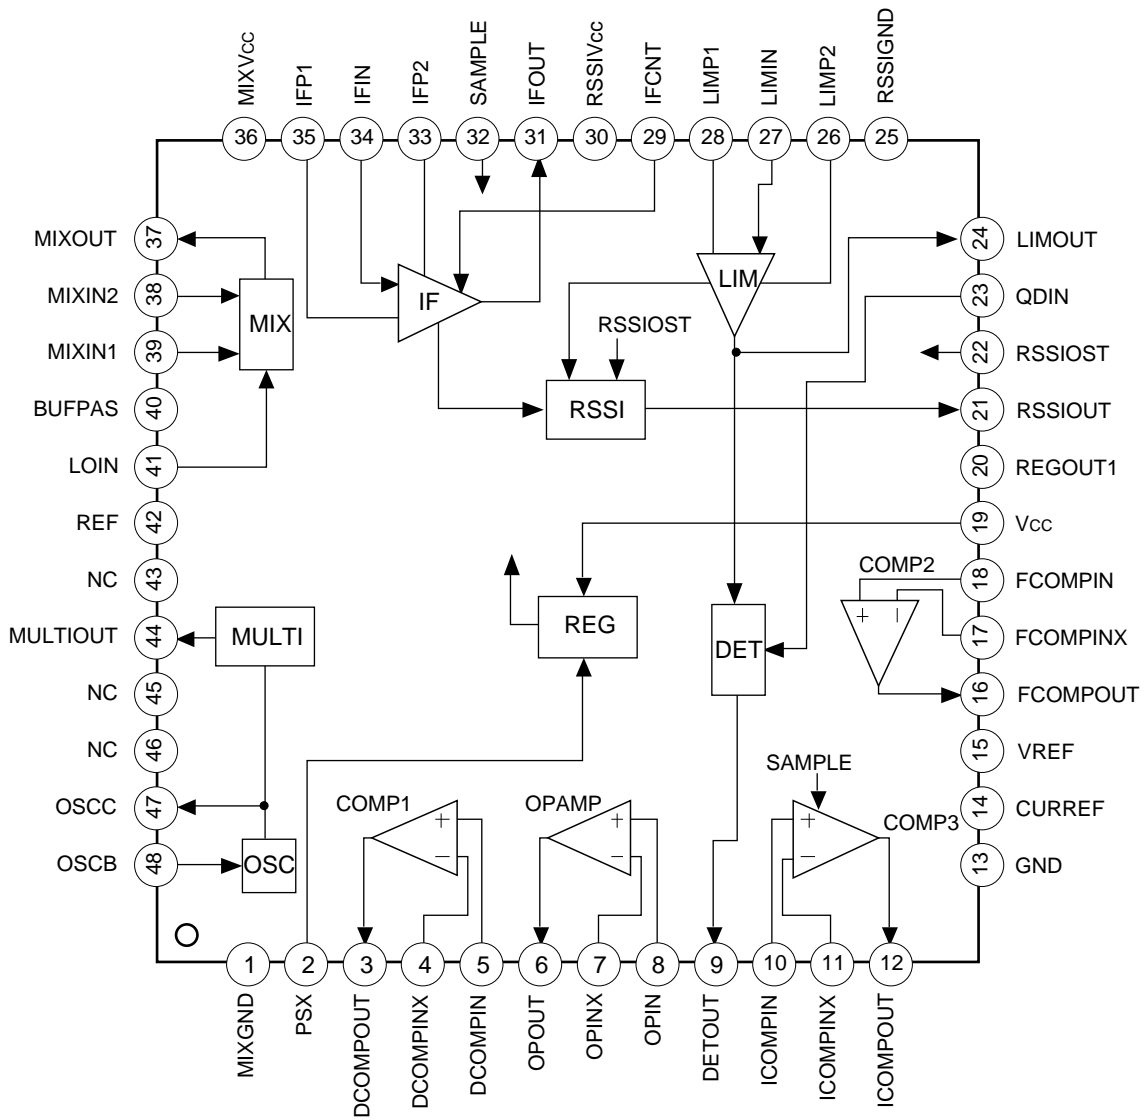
MIXVCC IFP1 IFIN IFP2 SAMPLE IFOUT RSSIVCC IFCNT LIMP1 LIMIN LIMP2 RSSIGND

36 35 34 33 32 31 30 29 28 27 26 25

MIXOUT 37
MIXIN2 38
MIXIN1 39
BUFPAS 40
LOIN 41
REF 42
NC 43
MULTIOUT 44
NC 45
NC 46
OSCC 47
OSCB 48

24 LIMOUT
23 QDIN
22 RSSIOST
21 RSSIOUT
20 REGOUT1
19 VCC
18 FCOMPIN
17 FCOMPINX
16 FCOMPOUT
15 VREF
14 CURREF
13 GND

MIX
IF
LIM
RSSIOST
RSSI
REG
DET
MULTI
OSC
COMP2
+ −
COMP1
OPAMP
SAMPLE
COMP3
+ −
+ −
+ −

1 2 3 4 5 6 7 8 9 10 11 12

MIXGND PSX DCOMPOUT DCOMPINX DCOMPIN OPOUT OPINX OPIN DETOUT ICOMPIN ICOMPINX ICOMPOUT